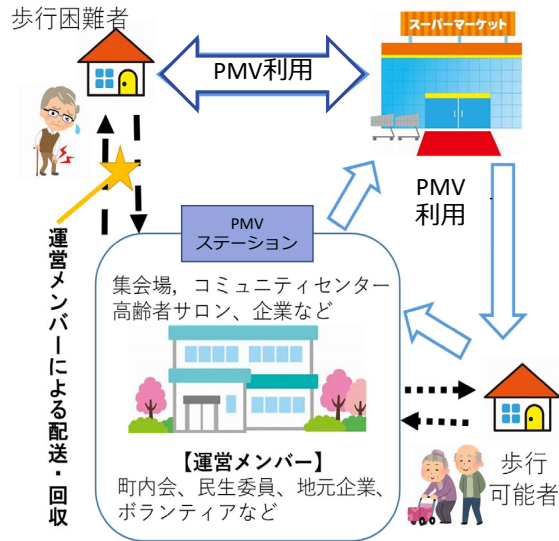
歩行困難者

PMV利用

スーパーマーケット

PMV
利用

運営メンバーによる配送・回収

PMV
ステーション

集会場，コミュニティセンター
高齢者サロン、企業など

【運営メンバー】
町内会、民生委員、地元企業、ボランティアなど

歩行
可能者